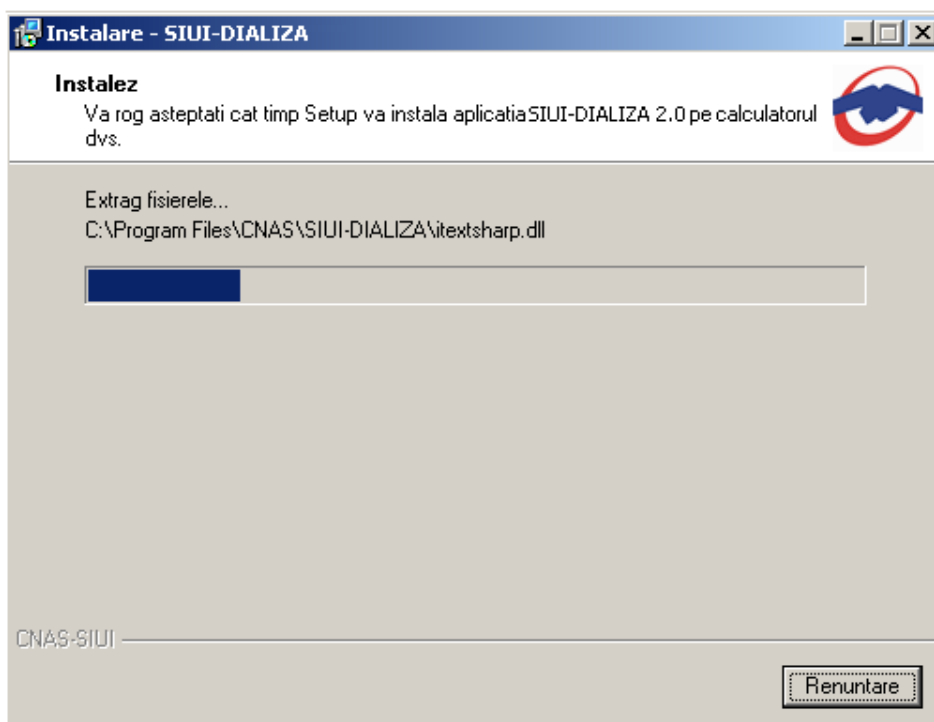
Instalare - SIUI-DIALIZA

Instalez
Va rog asteptati cat timp Setup va instala aplicatiaSIUI-DIALIZA 2.0 pe calculatorul dvs.

Extrag fisierele...
C:\Program Files\CNAS\SIUI-DIALIZA\itextsharp.dll

CNAS-SIUI

Renuntare